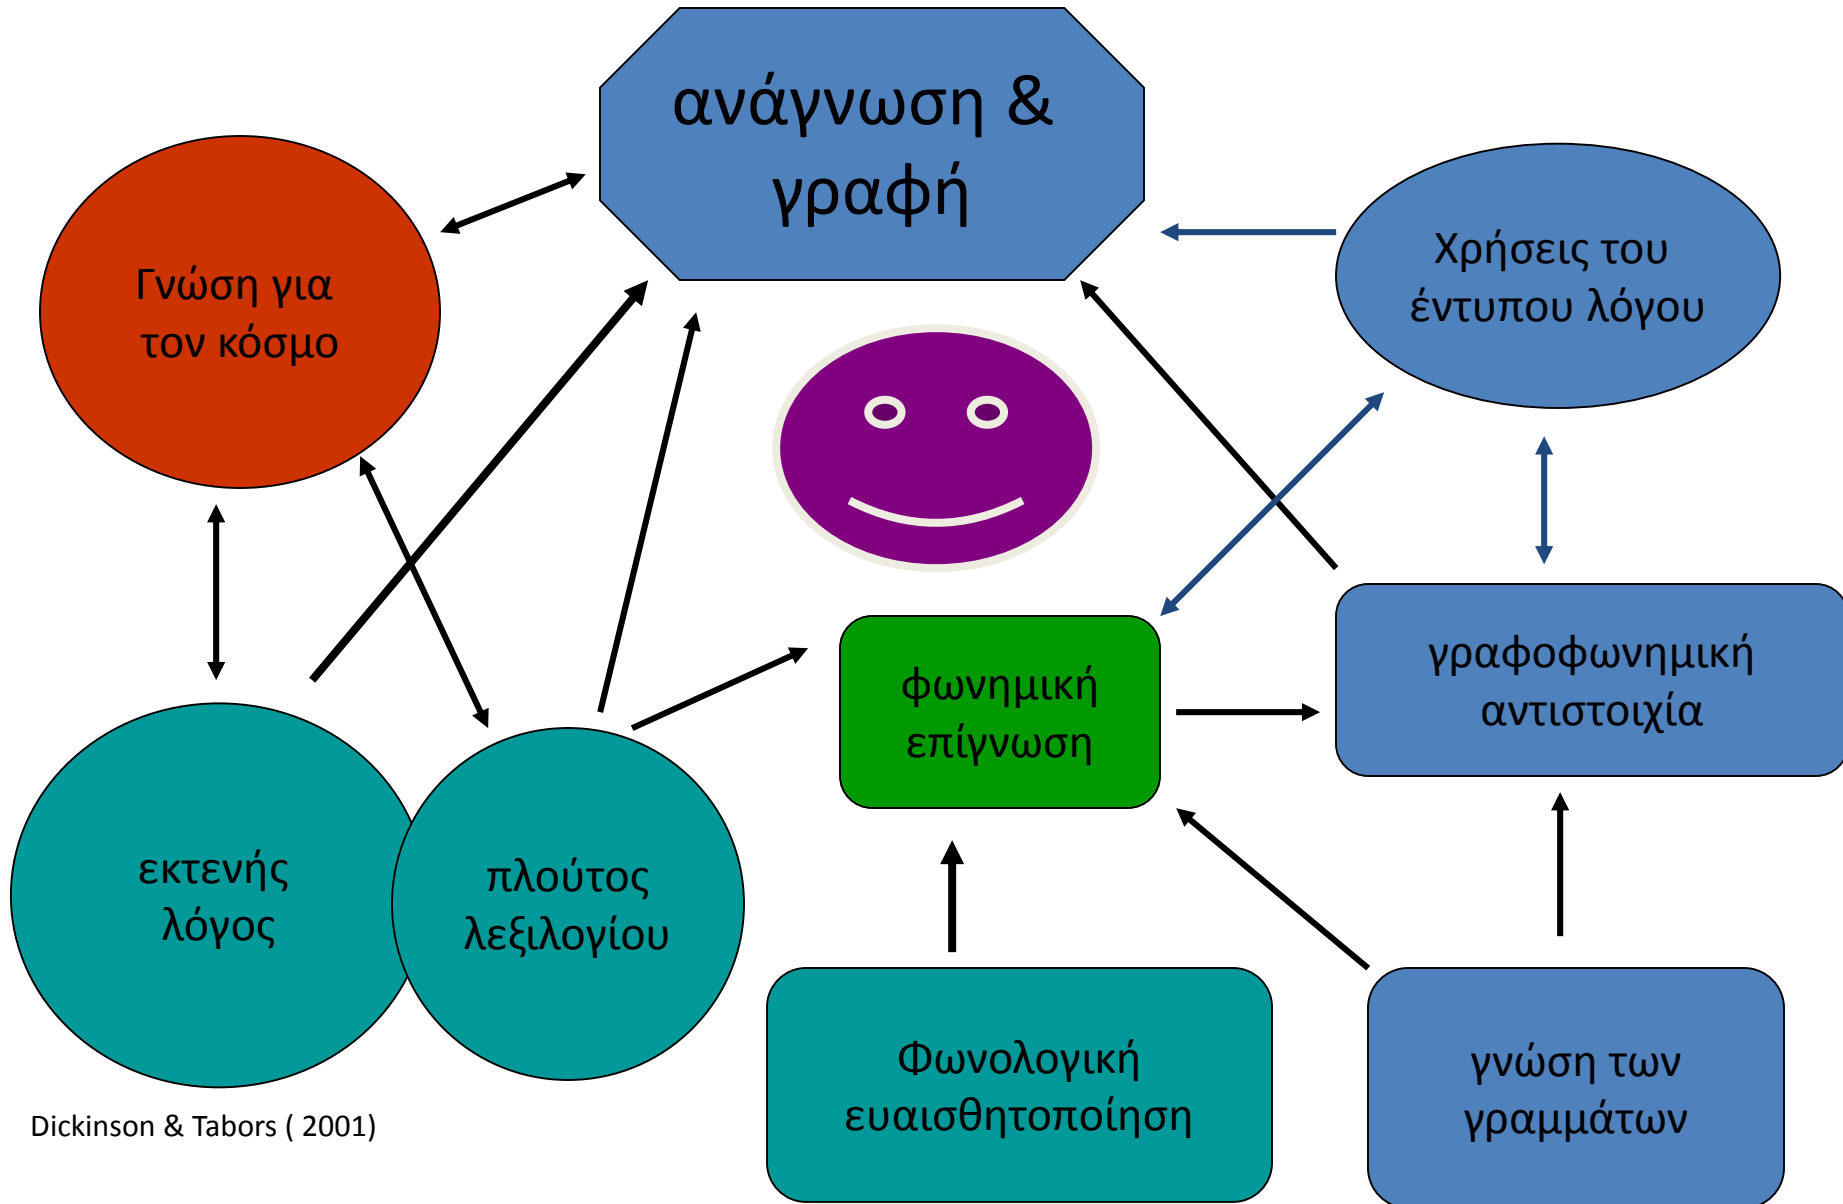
ανάγνωση & γραφή

Γνώση για τον κόσμο

Χρήσεις του έντυπου λόγου

φωνημική επίγνωση

γραφοφωνημική αντιστοιχία

εκτενής λόγος

πλούτος λεξιλογίου

Φωνολογική ευαισθητοποίηση

γνώση των γραμμάτων

Dickinson & Tabors ( 2001)